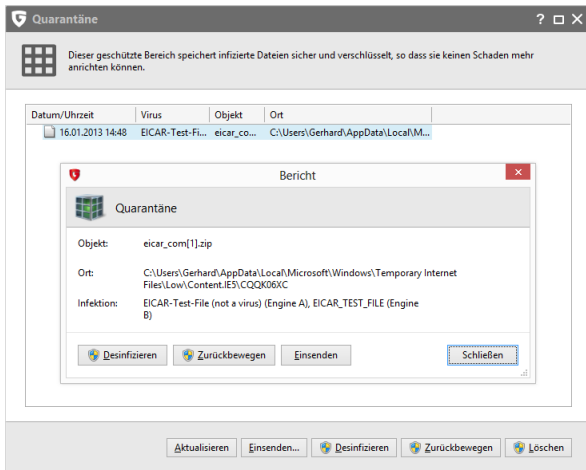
Quarantäne

? □ ×

Dieser geschützte Bereich speichert infizierte Dateien sicher und verschlüsselt, so dass sie keinen Schaden mehr anrichten können.

| Datum/Uhrzeit | Virus | Objekt | Ort |
|---|---|---|---|
| 16.01.2013 14:48 | EICAR-Test-Fi... | eicar_co... | C:\Users\Gerhard\AppData\Local\M... |

Bericht

×

Quarantäne

Objekt: eicar_com[1].zip

Ort: C:\Users\Gerhard\AppData\Local\Microsoft\Windows\Temporary Internet Files\Low\Content.IE5\CQQK06XC

Infektion: EICAR-Test-File (not a virus) (Engine A), EICAR_TEST_FILE (Engine B)

Desinfizieren Zurückbewegen Einsenden Schließen

Aktualisieren Einsenden... Desinfizieren Zurückbewegen Löschen